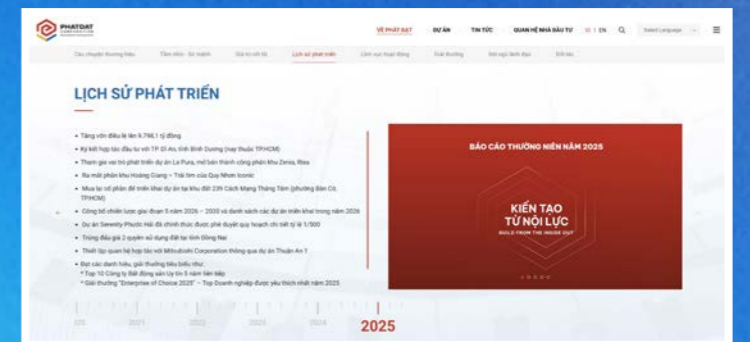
PHATDAT CORPORATION

VỀ PHÁT ĐẠT  DỰ ÁN  TIN TỨC  QUAN HỆ NHÀ ĐẦU TƯ  VI | EN  Select Language

Câu chuyện thương hiệu  Tầm nhìn - Sứ mệnh  Giá trị cốt lõi  Lịch sử phát triển  Lĩnh vực hoạt động  Giải thưởng  Đội ngũ lãnh đạo  Đối tác

LỊCH SỬ PHÁT TRIỂN

• Tăng vốn điều lệ lên 9.798,1 tỷ đồng
• Ký kết hợp tác đầu tư với TP. Dĩ An, tỉnh Bình Dương (nay thuộc TP.HCM)
• Tham gia vai trò phát triển dự án La Pura, mở bán thành công phân khu Zenia, Riva
• Ra mắt phân khu Hoàng Giang – Trái tim của Quy Nhơn Iconic
• Mua lại cổ phần để triển khai dự án tại khu đất 239 Cách Mạng Tháng Tám (phường Bàn Cờ, TP.HCM)
• Công bố chiến lược giai đoạn 5 năm 2026 – 2030 và danh sách các dự án triển khai trong năm 2026
• Dự án Serenity Phước Hải đã chính thức được phê duyệt quy hoạch chi tiết tỷ lệ 1/500
• Trúng đấu giá 2 quyền sử dụng đất tại tỉnh Đồng Nai
• Thiết lập quan hệ hợp tác với Mitsubishi Corporation thông qua dự án Thuận An 1
• Đạt các danh hiệu, giải thưởng tiêu biểu như:
* Top 10 Công ty Bất động sản Uy tín 5 năm liên tiếp
* Giải thưởng "Enterprise of Choice 2025" – Top Doanh nghiệp được yêu thích nhất năm 2025

BÁO CÁO THƯỜNG NIÊN NĂM 2025

KIẾN TẠO TỪ NỘI LỰC
BUILD FROM THE INSIDE OUT

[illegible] 2021 2022 2023 2024 2025